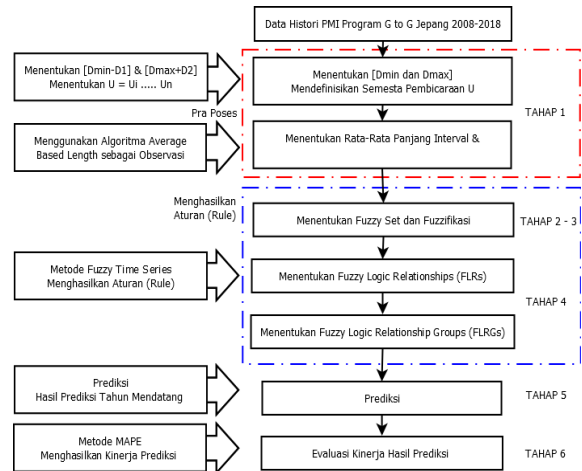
Data Histori PMI Program G to G Jepang 2008-2018

Menentukan [Dmin-D1] & [Dmax+D2]
Menentukan U = Ui ..... Un

Menentukan [Dmin dan Dmax]
Mendefinisikan Semesta Pembicaraan U

Pra Poses

TAHAP 1

Menggunakan Algoritma Average Based Length sebagai Observasi

Menentukan Rata-Rata Panjang Interval &

Menghasilkan Aturan (Rule)

Menentukan Fuzzy Set dan Fuzzifikasi

TAHAP 2 - 3

Metode Fuzzy Time Series
Menghasilkan Aturan (Rule)

Menentukan Fuzzy Logic Relationships (FLRs)

TAHAP 4

Menentukan Fuzzy Logic Relationship Groups (FLRGs)

Prediksi
Hasil Prediksi Tahun Mendatang

Prediksi

TAHAP 5

Metode MAPE
Menghasilkan Kinerja Prediksi

Evaluasi Kinerja Hasil Prediksi

TAHAP 6